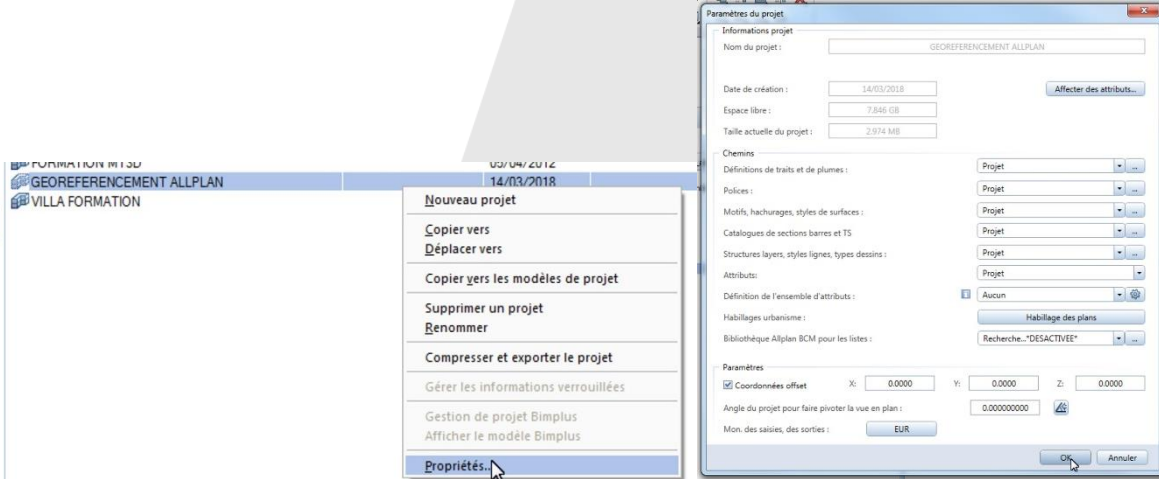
FORMATION MT3D 05/04/2012
GEOREFERENCEMENT ALLPLAN 14/03/2018
VILLA FORMATION

Nouveau projet
Copier vers
Déplacer vers
Copier vers les modèles de projet
Supprimer un projet
Renommer
Compresser et exporter le projet
Gérer les informations verrouillées
Gestion de projet Bimplus
Afficher le modèle Bimplus
Propriétés...

Paramètres du projet
Informations projet
Nom du projet : GEOREFERENCEMENT ALLPLAN
Date de création : 14/03/2018
Affecter des attributs...
Espace libre : 7.846 GB
Taille actuelle du projet : 2.974 MB
Chemins
Définitions de traits et de plumes : Projet
Polices : Projet
Motifs, hachurages, styles de surfaces : Projet
Catalogues de sections barres et TS Projet
Structures layers, styles lignes, types dessins : Projet
Attributs: Projet
Définition de l'ensemble d'attributs : Aucun
Habillages urbanisme : Habillage des plans
Bibliothèque Allplan BCM pour les listes : Recherche...*DESACTIVEE*
Paramètres
Coordonnées offset X: 0.0000 Y: 0.0000 Z: 0.0000
Angle du projet pour faire pivoter la vue en plan : 0.000000000
Mon. des saisies, des sorties : EUR
OK Annuler